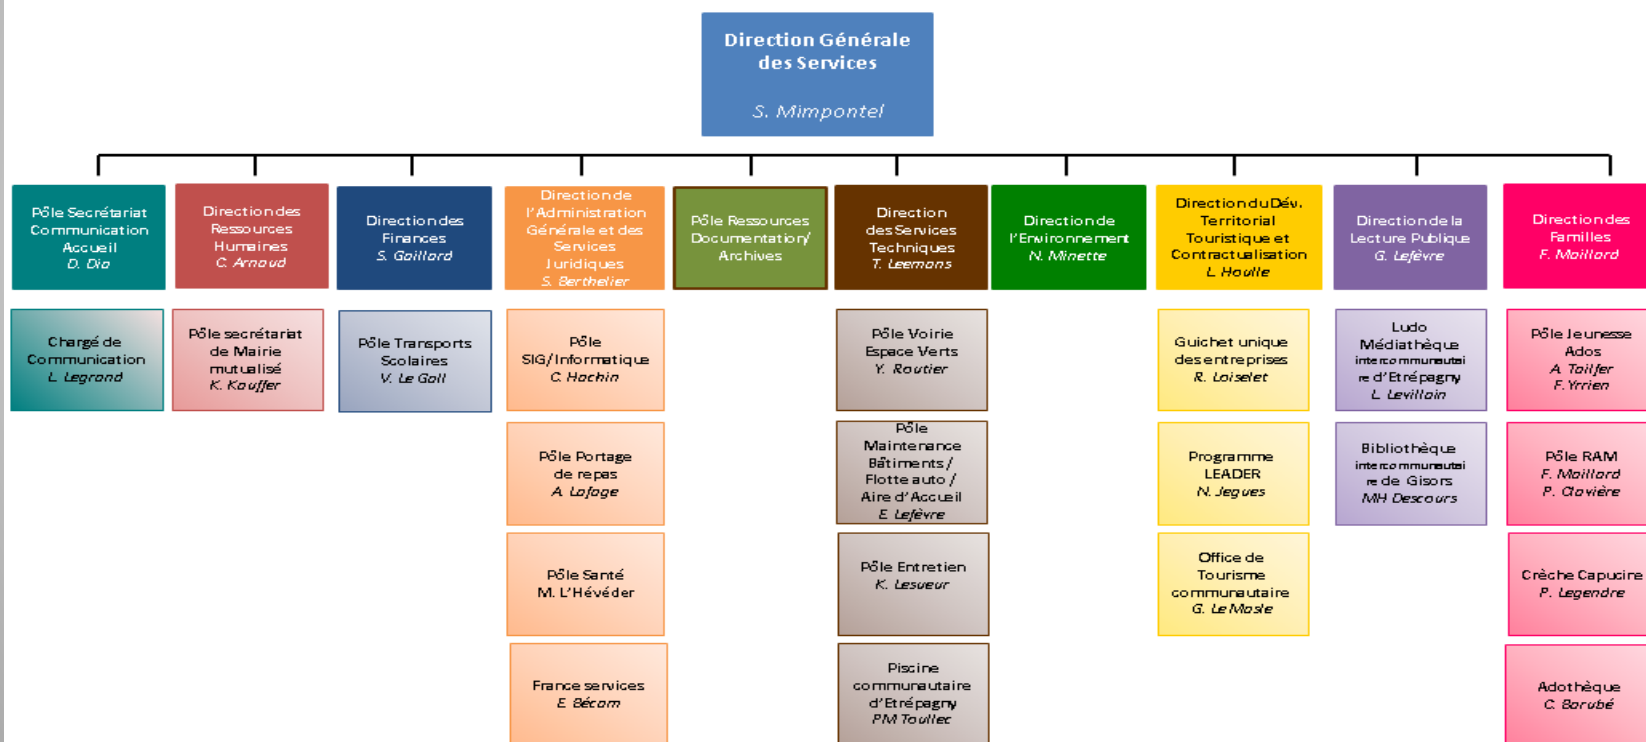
Direction Générale des Services

S. Mimpontel

Pôle Secrétariat Communication Accueil
D. Dia

Direction des Ressources Humaines
C. Arnaud

Direction des Finances
S. Goillard

Direction de l'Administration Générale et des Services Juridiques
S. Berthelier

Pôle Ressources Documentation/ Archives

Direction des Services Techniques
T. Leemans

Direction de l'Environnement
N. Minette

Direction du Dév. Territorial Touristique et Contractualisation
L. Houlle

Direction de la Lecture Publique
G. Lefèvre

Direction des Familles
F. Maillard

Chargé de Communication
L. Legrand

Pôle secrétariat de Mairie mutualisé
K. Kouffer

Pôle Transports Scolaires
V. Le Goll

Pôle SIG/Informatique
C. Hochin

Pôle Portage de repas
A. Lafage

Pôle Santé
M. L'Hévéder

France services
E. Bécam

Pôle Voirie Espace Verts
Y. Routier

Pôle Maintenance Bâtiments / Flotte auto / Aire d'Accueil
E. Lefèvre

Pôle Entretien
K. Lesueur

Piscine communautaire d'Etrépagny
PM Toullec

Guichet unique des entreprises
R. Loiselet

Programme LEADER
N. Jegues

Office de Tourisme communautaire
G. Le Masle

Ludo Médiathèque intercommunautaire d'Etrépagny
L. Levillain

Bibliothèque intercommunautaire de Gisors
MH Descours

Pôle Jeunesse Ados
A. Toilfer
F. Yrrien

Pôle RAM
F. Maillard
P. Clavière

Crèche Capucine
P. Legendre

Adothèque
C. Borubé